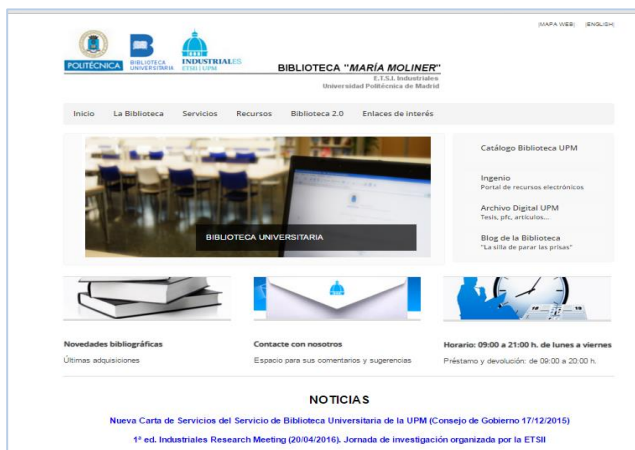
|MAPA WEB| |ENGLISH|

POLITÉCNICA

BIBLIOTECA UNIVERSITARIA

INDUSTRIALES ETSII | UPM

BIBLIOTECA "MARÍA MOLINER"
E.T.S.I. Industriales
Universidad Politécnica de Madrid

Inicio La Biblioteca Servicios Recursos Biblioteca 2.0 Enlaces de interés

BIBLIOTECA UNIVERSITARIA

Catálogo Biblioteca UPM

Ingenio
Portal de recursos electrónicos

Archivo Digital UPM
Tesis, pfc, artículos...

Blog de la Biblioteca
"La silla de parar las prisas"

Novedades bibliográficas
Últimas adquisiciones

Contacte con nosotros
Espacio para sus comentarios y sugerencias

Horario: 09:00 a 21:00 h. de lunes a viernes
Préstamo y devolución: de 09:00 a 20:00 h.

NOTICIAS

Nueva Carta de Servicios del Servicio de Biblioteca Universitaria de la UPM (Consejo de Gobierno 17/12/2015)

1ª ed. Industriales Research Meeting (20/04/2016). Jornada de investigación organizada por la ETSII